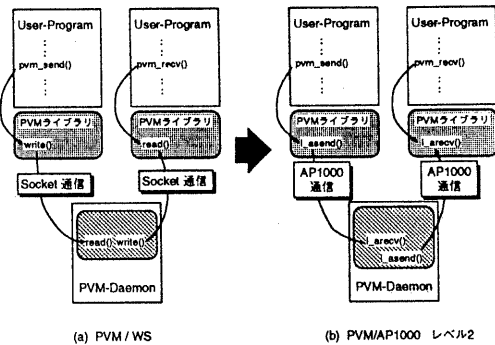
User-Program

⋮

pvm_send()

⋮

User-Program

⋮

pvm_recv()

⋮

PVMライブラリ

write()

PVMライブラリ

read()

Socket 通信

Socket 通信

read() write()

PVM-Daemon

(a) PVM / WS

User-Program

⋮

pvm_send()

⋮

User-Program

⋮

pvm_recv()

⋮

PVMライブラリ

l_asend()

PVMライブラリ

l_arecv()

AP1000 通信

AP1000 通信

l_arecv()

l_asend()

PVM-Daemon

(b) PVM/AP1000 レベル2